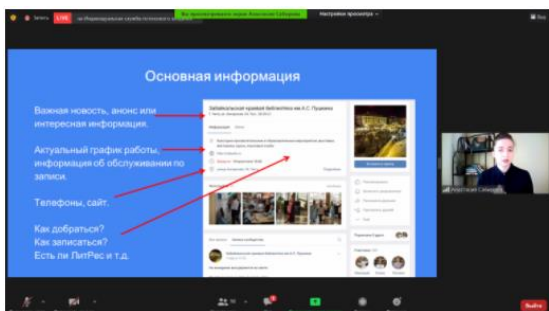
Запись LIVE
Настройки просмотра

Основная информация

Важная новость, анонс или интересная информация.

Актуальный график работы, информация об обслуживании по записи.

Телефоны, сайт.

Как добраться?
Как записаться?
Есть ли ЛитРес и т.д.

Забайкальская краевая библиотека им А.С. Пушкина

Анастасия Сабирова

Выйти